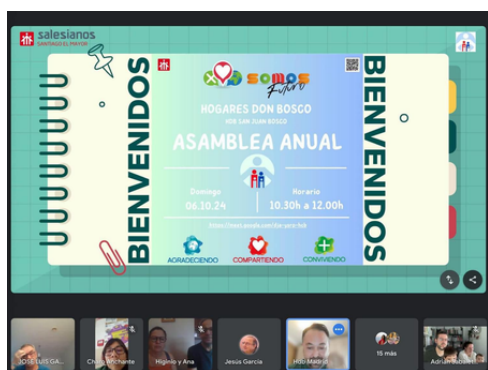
salesianos
SANTIAGO EL MAYOR

BIENVENIDOS

SOMOS Futuro

HOGARES DON BOSCO

HDB SAN JUAN BOSCO

ASAMBLEA ANUAL

Domingo
06.10.24

Horario
10.30h a 12.00h

https://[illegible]

AGRADECIENDO

COMPARTIENDO

CONVIVIENDO

BIENVENIDOS

JOSE LUIS GA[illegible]

Chon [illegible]chante

Higinio y Ana

Jesús García

Hdb Madrid

15 más

Adrian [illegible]